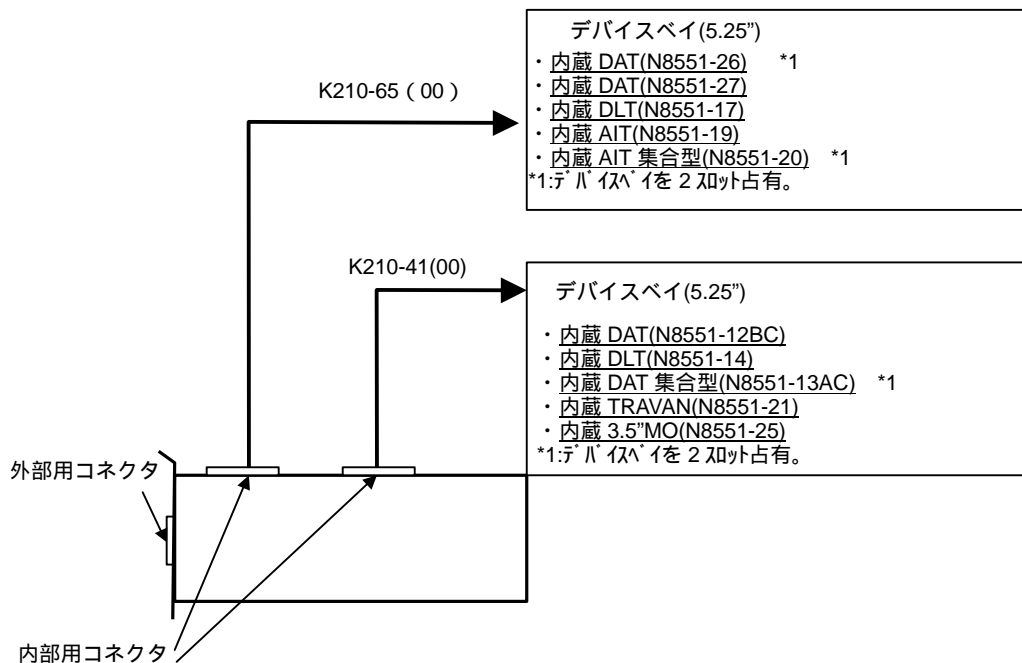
デバイスベイ(5.25")
・内蔵 DAT(N8551-26) *1
・内蔵 DAT(N8551-27)
・内蔵 DLT(N8551-17)
・内蔵 AIT(N8551-19)
・内蔵 AIT 集合型(N8551-20) *1
*1:ﾃﾞﾊﾞｲｽﾍﾞｲを 2 ｽﾛｯﾄ占有。

K210-65（00）

K210-41(00)

デバイスベイ(5.25")
・内蔵 DAT(N8551-12BC)
・内蔵 DLT(N8551-14)
・内蔵 DAT 集合型(N8551-13AC) *1
・内蔵 TRAVAN(N8551-21)
・内蔵 3.5"MO(N8551-25)
*1:ﾃﾞﾊﾞｲｽﾍﾞｲを 2 ｽﾛｯﾄ占有。

外部用コネクタ

内部用コネクタ